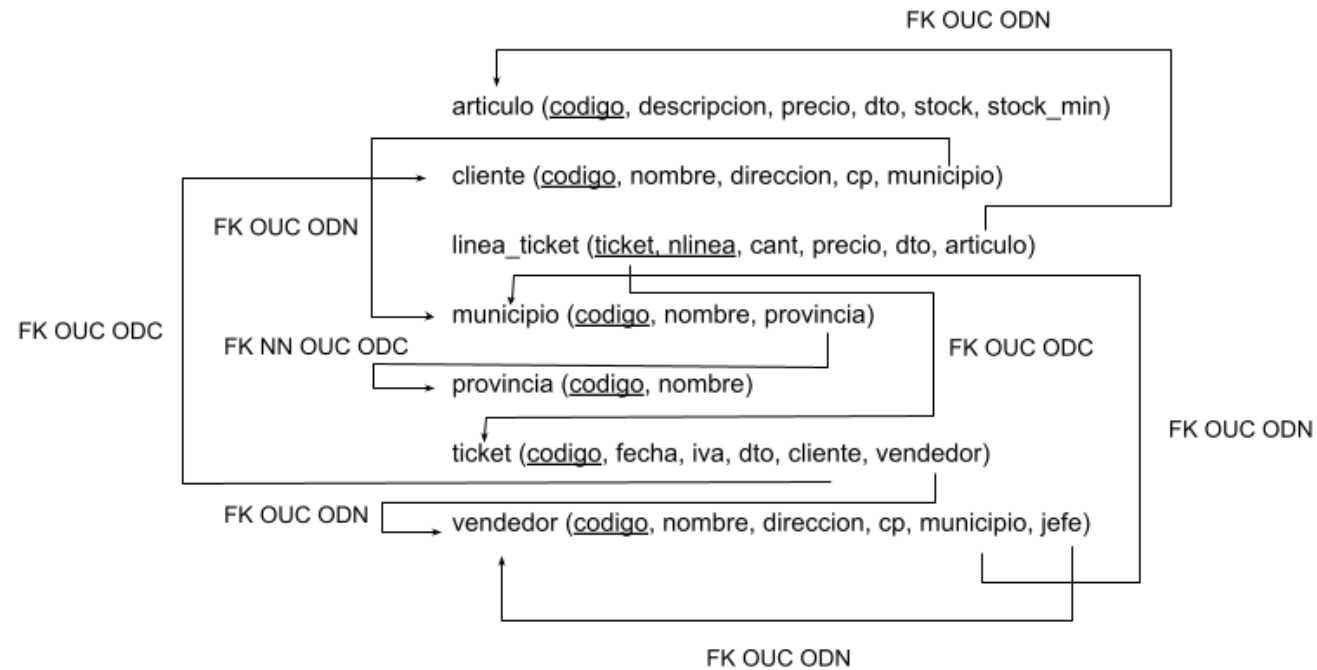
FK OUC ODN

articulo (codigo, descripcion, precio, dto, stock, stock_min)

cliente (codigo, nombre, direccion, cp, municipio)

FK OUC ODN

linea_ticket (ticket, nlinea, cant, precio, dto, articulo)

FK OUC ODC

municipio (codigo, nombre, provincia)

FK NN OUC ODC

FK OUC ODC

provincia (codigo, nombre)

FK OUC ODN

ticket (codigo, fecha, iva, dto, cliente, vendedor)

FK OUC ODN

vendedor (codigo, nombre, direccion, cp, municipio, jefe)

FK OUC ODN